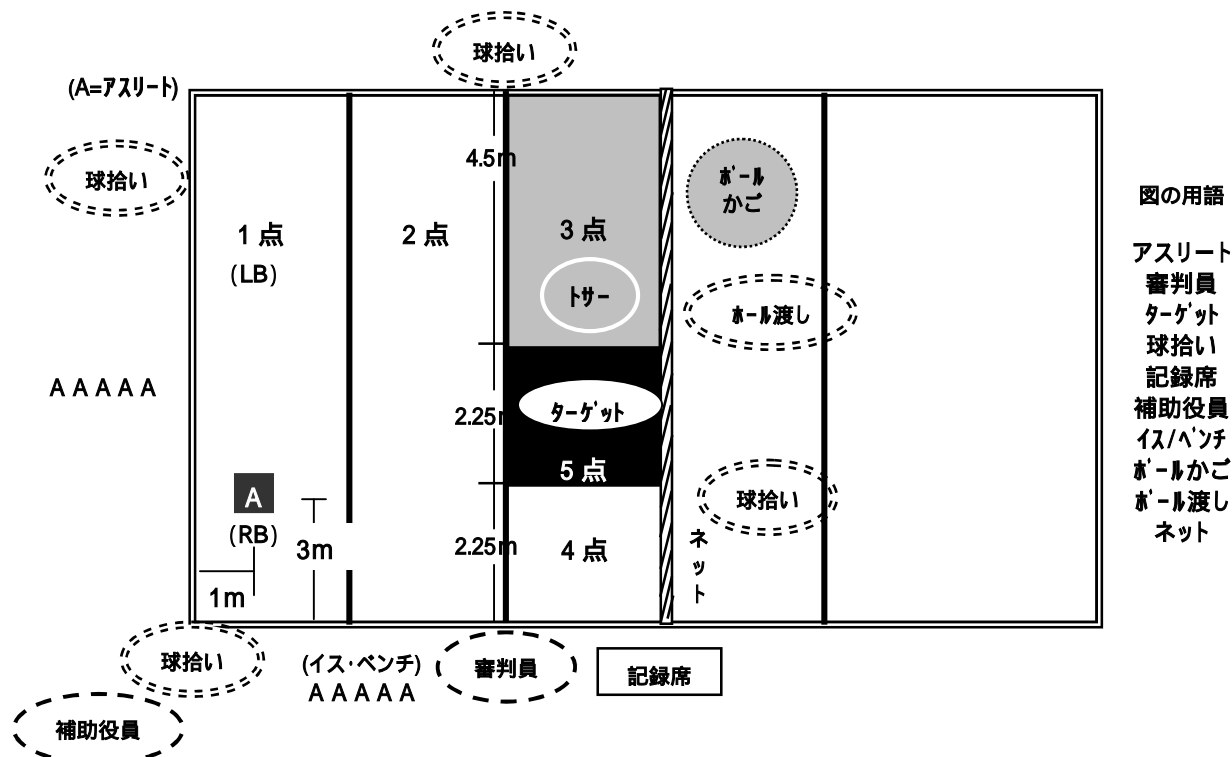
球拾い

(A=アスリート)

球拾い

4.5m

ボール
かご

図の用語

1 点

2 点

3 点

(LB)

トサー

ボール渡し

アスリート
審判員
ターゲット
球拾い
記録席
補助役員
イス/ベンチ
ボールかご
ボール渡し
ネット

A A A A A

2.25m

ターゲット

5 点

A

球拾い

(RB)

3m

2.25m

4 点

ネット

1m

球拾い

(イス・ベンチ)
A A A A A

審判員

記録席

補助役員